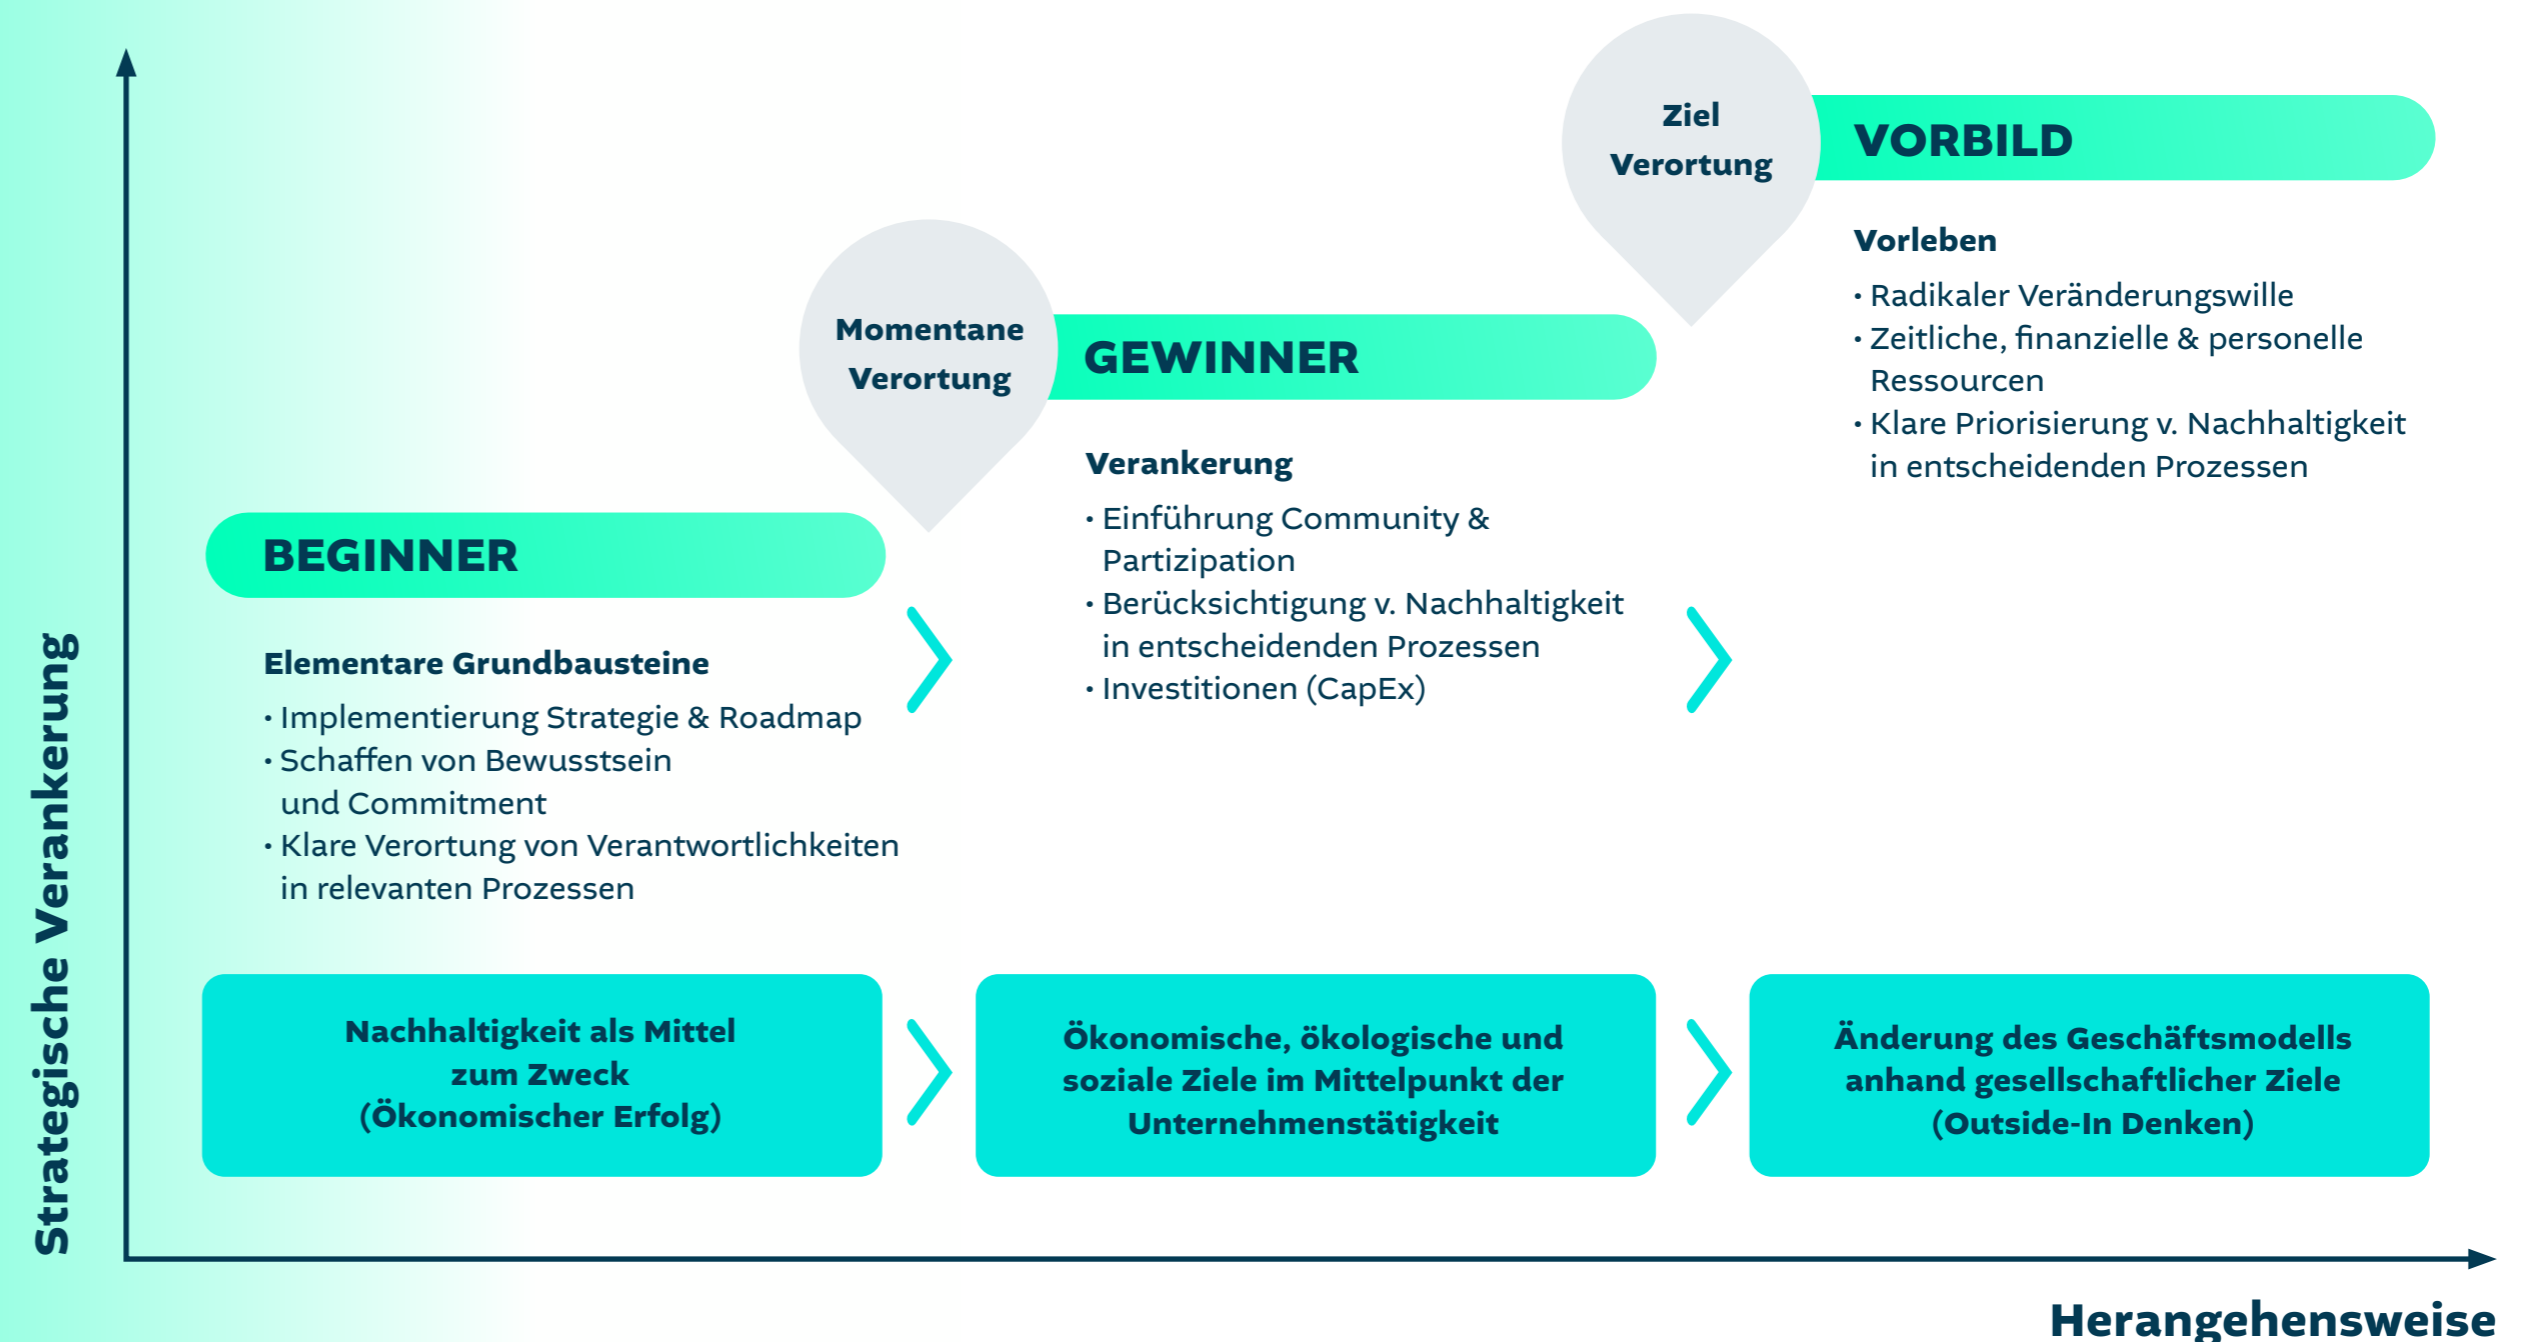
Ziel Verortung

VORBILD

Vorleben

• Radikaler Veränderungswille
• Zeitliche, finanzielle & personelle Ressourcen
• Klare Priorisierung v. Nachhaltigkeit in entscheidenden Prozessen

Momentane Verortung

GEWINNER

Verankerung

• Einführung Community & Partizipation
• Berücksichtigung v. Nachhaltigkeit in entscheidenden Prozessen
• Investitionen (CapEx)

BEGINNER

Elementare Grundbausteine

• Implementierung Strategie & Roadmap
• Schaffen von Bewusstsein und Commitment
• Klare Verortung von Verantwortlichkeiten in relevanten Prozessen

Nachhaltigkeit als Mittel zum Zweck (Ökonomischer Erfolg)

Ökonomische, ökologische und soziale Ziele im Mittelpunkt der Unternehmenstätigkeit

Änderung des Geschäftsmodells anhand gesellschaftlicher Ziele (Outside-In Denken)

Strategische Verankerung

Herangehensweise